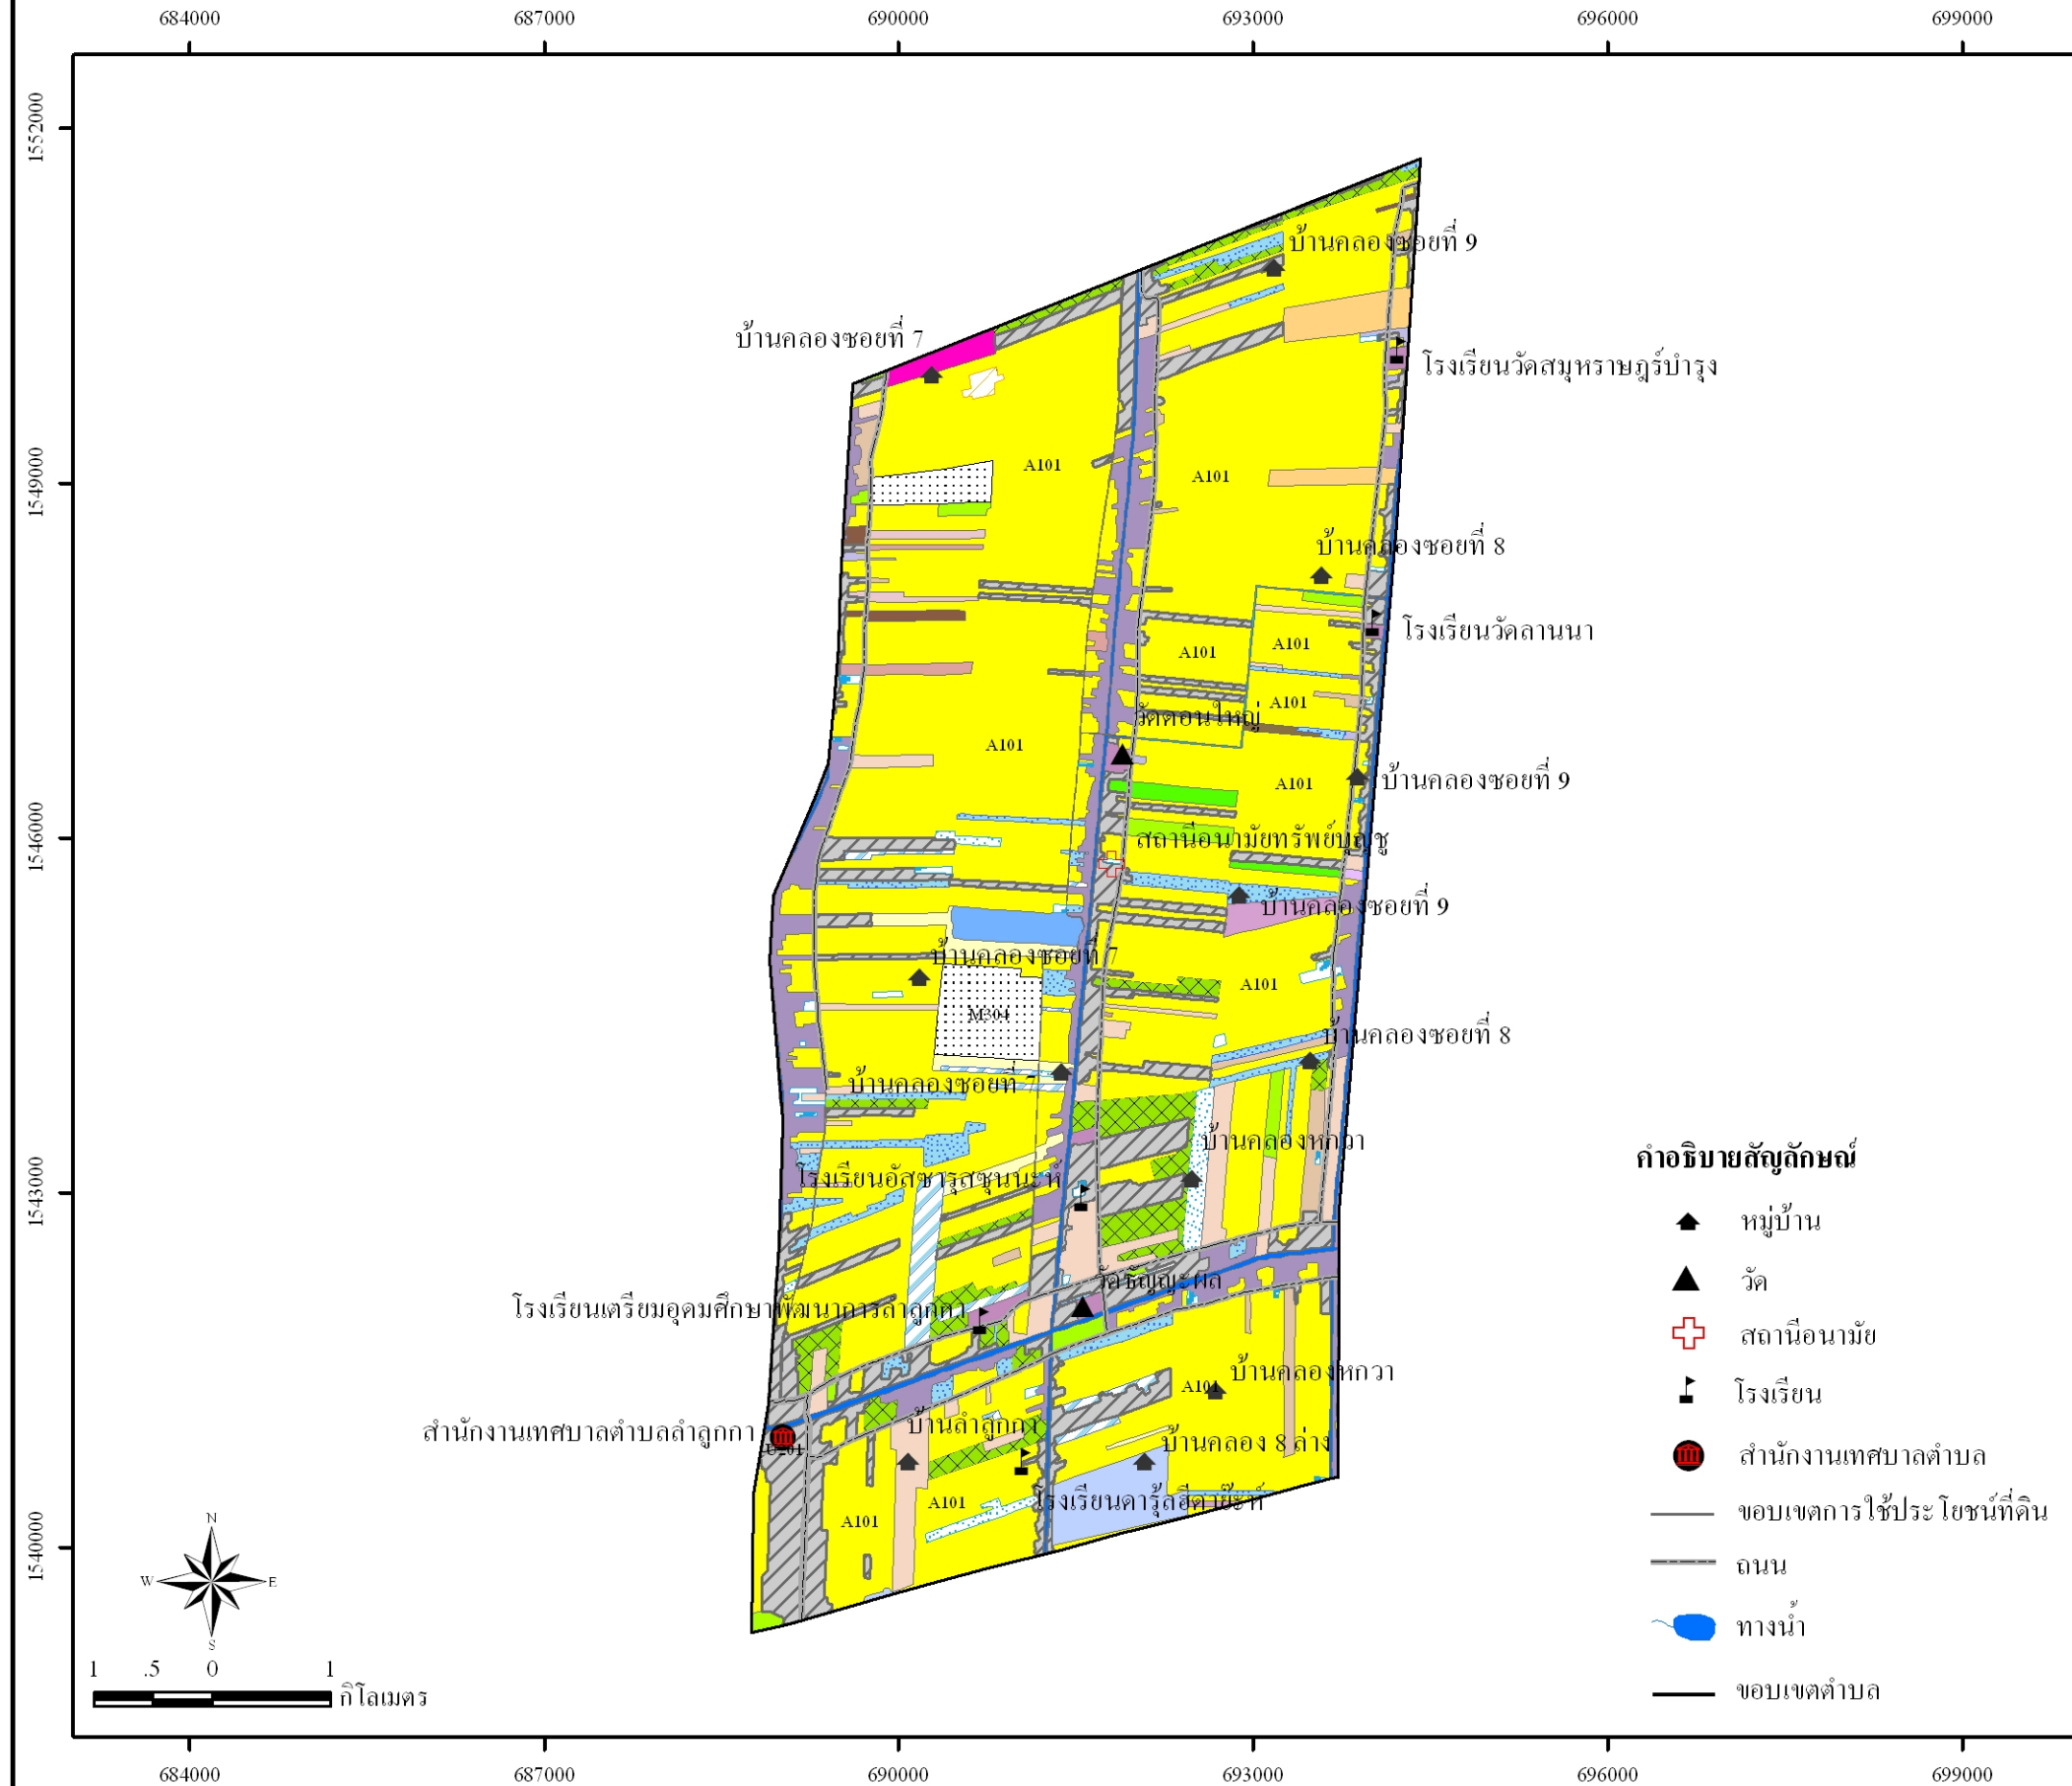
684000 687000 690000 693000 696000 699000

1552000
1549000
1546000
1543000
1540000

บ้านคลองซอยที่ 9

บ้านคลองซอยที่ 7

โรงเรียนวัดสมุหราษฎร์บำรุง

A101
A101
A101

บ้านคลองซอยที่ 8

โรงเรียนวัดลานนา

A101
A101
A101

วัดดอนใหญ่

A101

บ้านคลองซอยที่ 9

A101

สถานีอนามัยทรัพย์บุญชู

บ้านคลองซอยที่ 9

บ้านคลองซอยที่ 7

A101

M304

บ้านคลองซอยที่ 8

บ้านคลองซอยที่ 7

บ้านคลองหกวา

โรงเรียนอัสซารุลซุนนะห์

วัดธัญญะผล

โรงเรียนเตรียมอุดมศึกษาพัฒนาการลำลูกกา

บ้านคลองหกวา

A101

สำนักงานเทศบาลตำบลลำลูกกา

บ้านลำลูกกา

บ้านคลอง 8 ล่าง

A101

A101

โรงเรียนดารุ้ลฮีดายะห์

คำอธิบายสัญลักษณ์
หมู่บ้าน
วัด
สถานีอนามัย
โรงเรียน
สำนักงานเทศบาลตำบล
ขอบเขตการใช้ประโยชน์ที่ดิน
ถนน
ทางน้ำ
ขอบเขตตำบล

N
W
E
S

1 .5 0 1
กิโลเมตร

684000 687000 690000 693000 696000 699000